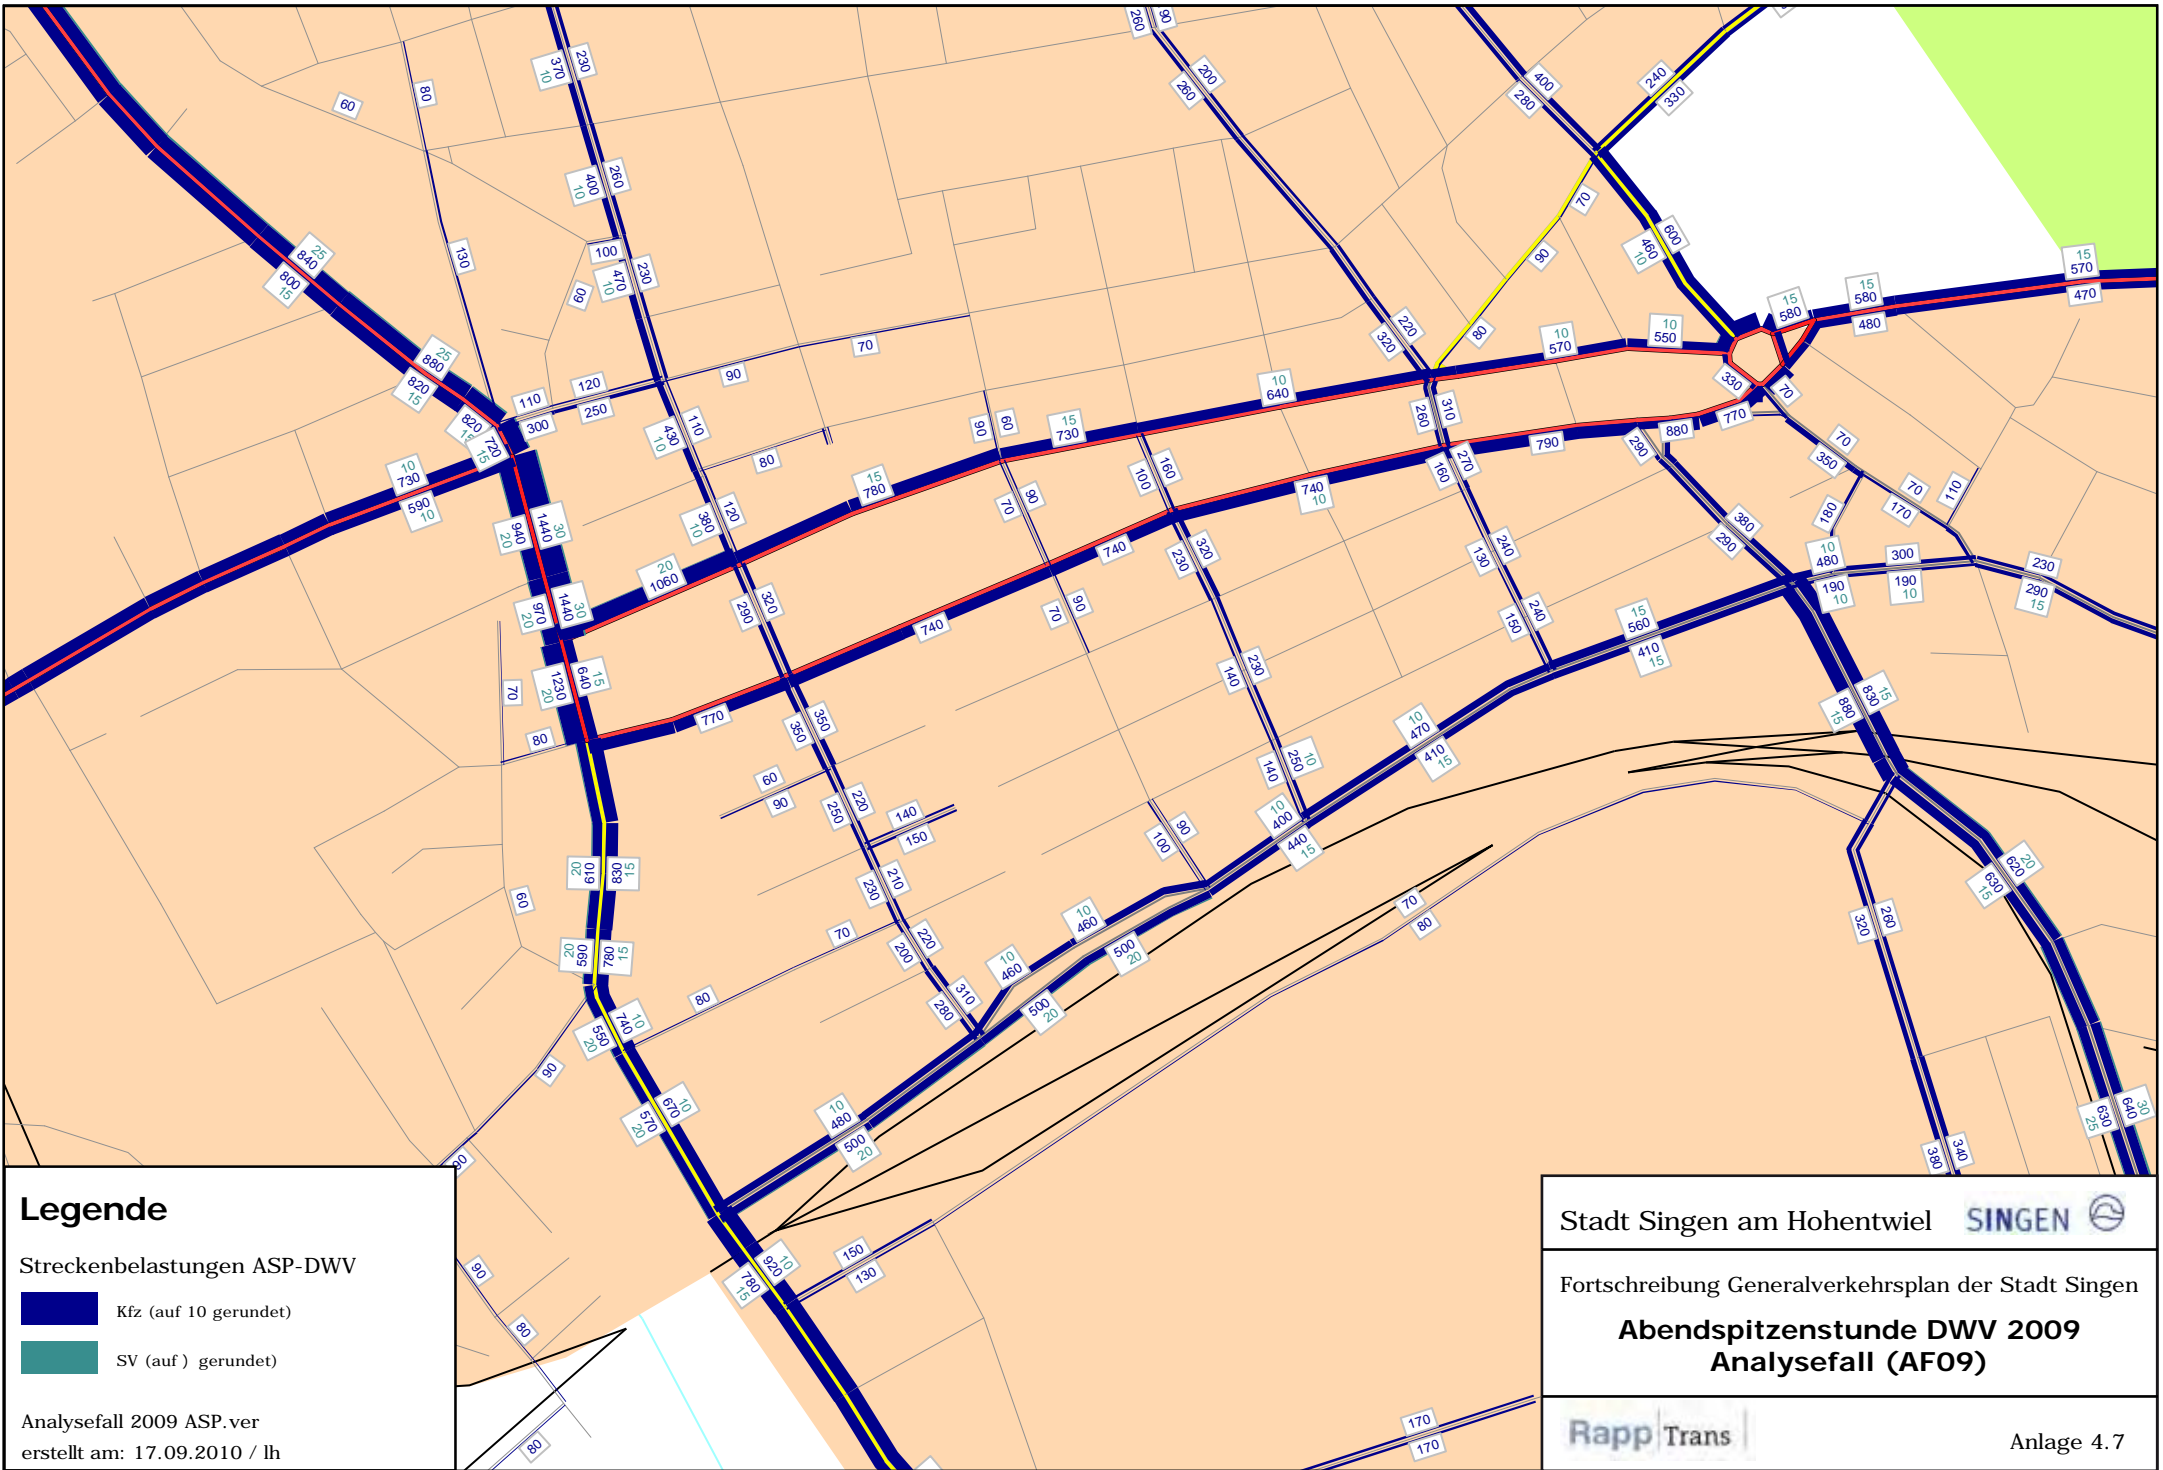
Legende

Streckenbelastungen ASP-DWV

Kfz (auf 10 gerundet)

SV (auf ) gerundet)

Analysefall 2009 ASP.ver
erstellt am: 17.09.2010 / lh

Stadt Singen am Hohentwiel SINGEN

Fortschreibung Generalverkehrsplan der Stadt Singen

Abendspitzenstunde DWV 2009
Analysefall (AF09)

RappTrans

Anlage 4.7